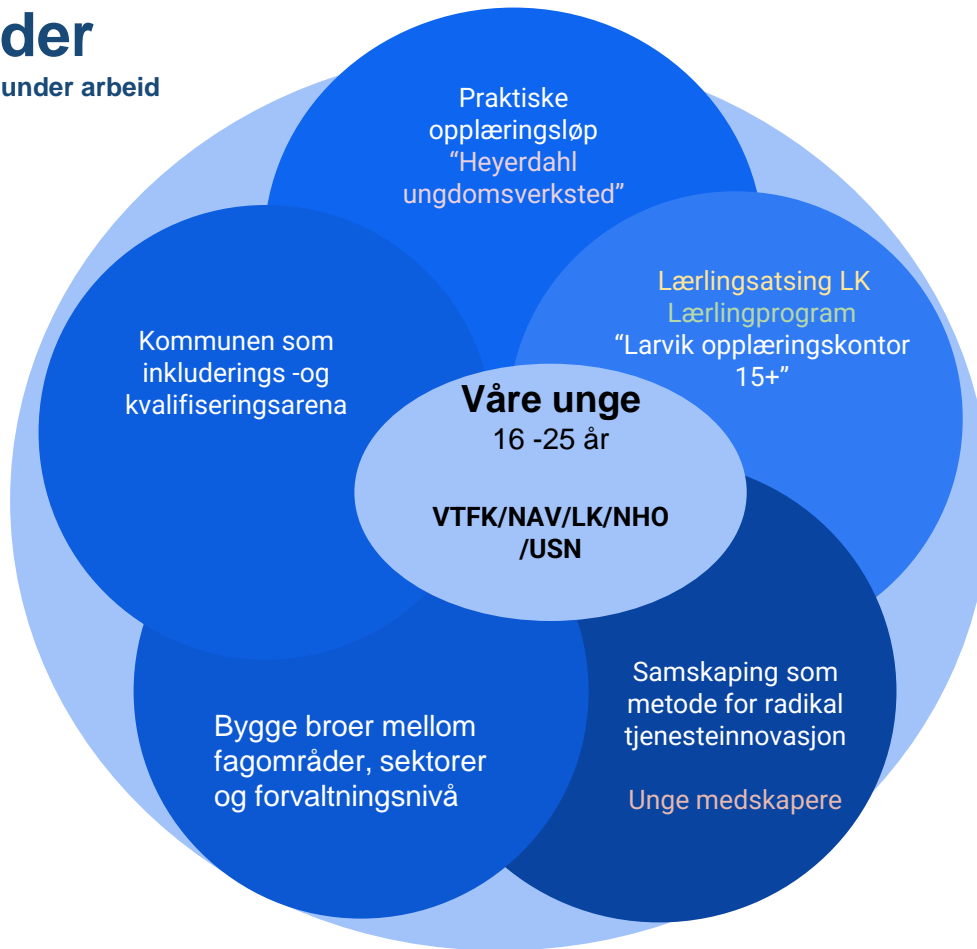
der
under arbeid

Praktiske opplæringsløp "Heyerdahl ungdomsverksted"

Kommunen som inkluderings -og kvalifiseringsarena

Lærlingsatsing LK
Lærlingprogram
"Larvik opplæringskontor 15+"

Våre unge
16 -25 år

VTFK/NAV/LK/NHO /USN

Bygge broer mellom fagområder, sektorer og forvaltningsnivå

Samskaping som metode for radikal tjenesteinnovasjon

Unge medskapere